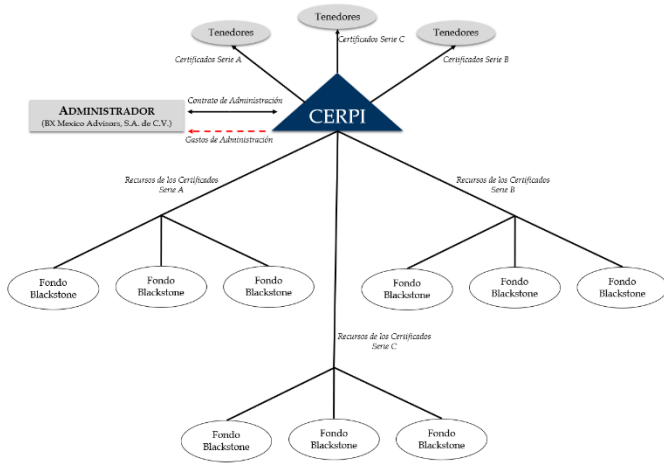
Tenedores

Tenedores

Tenedores

Certificados Serie A

Certificados Serie C

Certificados Serie B

ADMINISTRADOR
(BX Mexico Advisors, S.A. de C.V.)

Contrato de Administración

Gastos de Administración

CERPI

Recursos de los Certificados Serie A

Recursos de los Certificados Serie B

Fondo Blackstone

Fondo Blackstone

Fondo Blackstone

Fondo Blackstone

Fondo Blackstone

Fondo Blackstone

Recursos de los Certificados Serie C

Fondo Blackstone

Fondo Blackstone

Fondo Blackstone